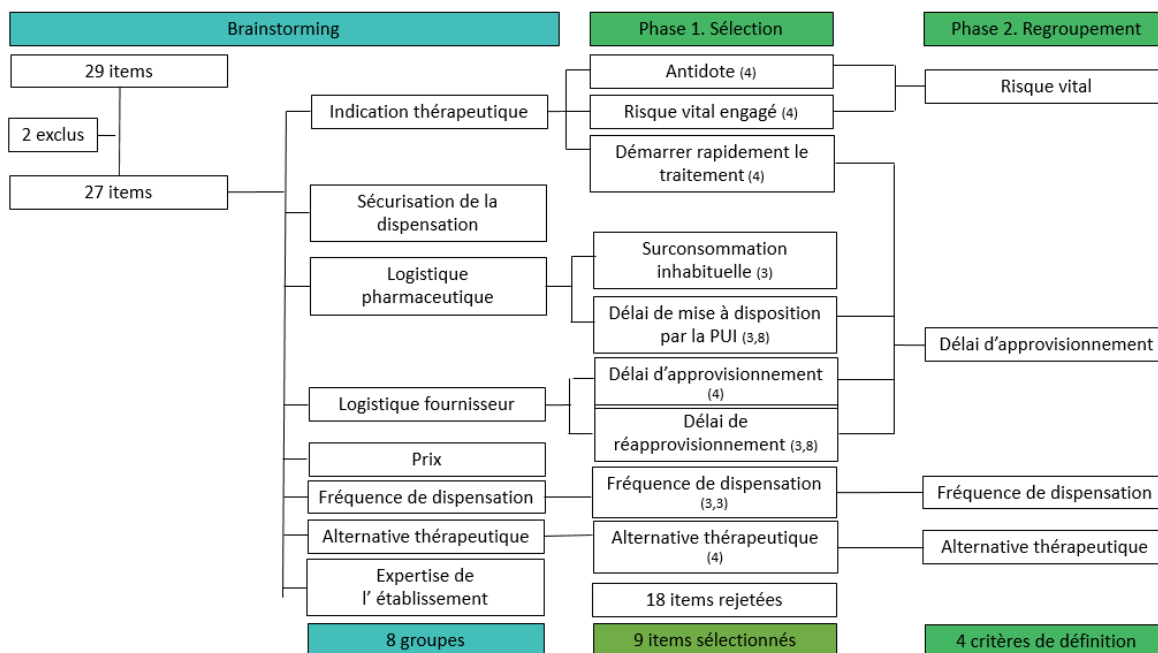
Brainstorming

Phase 1. Sélection

Phase 2. Regroupement

29 items

2 exclus

27 items

Indication thérapeutique

Antidote (4)

Risque vital engagé (4)

Démarrer rapidement le traitement (4)

Risque vital

Sécurisation de la dispensation

Logistique pharmaceutique

Surconsommation inhabituelle (3)

Délai de mise à disposition par la PUI (3,8)

Délai d'approvisionnement

Logistique fournisseur

Délai d'approvisionnement (4)

Délai de réapprovisionnement (3,8)

Prix

Fréquence de dispensation

Fréquence de dispensation (3,3)

Fréquence de dispensation

Alternative thérapeutique

Alternative thérapeutique (4)

Alternative thérapeutique

Expertise de l' établissement

18 items rejetées

8 groupes

9 items sélectionnés

4 critères de définition